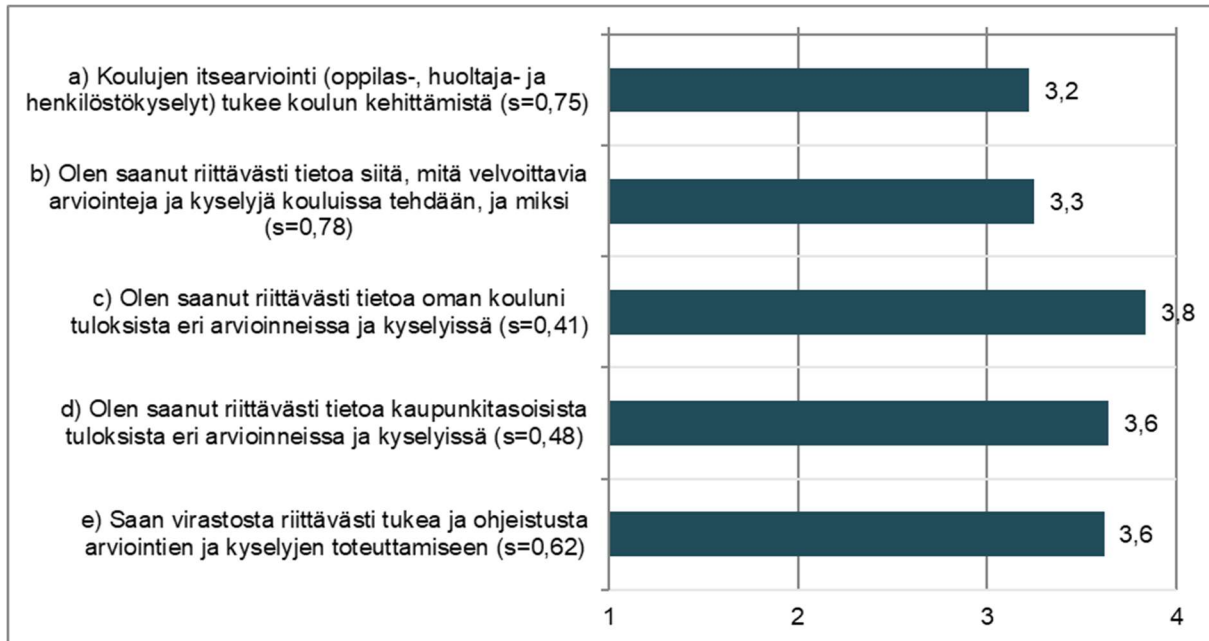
a) Koulujen itsearviointi (oppilas-, huoltaja- ja henkilöstökyselyt) tukee koulun kehittämistä (s=0,75)

3,2

b) Olen saanut riittävästi tietoa siitä, mitä velvoittavia arviointeja ja kyselyjä kouluissa tehdään, ja miksi (s=0,78)

3,3

c) Olen saanut riittävästi tietoa oman kouluni tuloksista eri arvioinneissa ja kyselyissä (s=0,41)

3,8

d) Olen saanut riittävästi tietoa kaupunkitasoisista tuloksista eri arvioinneissa ja kyselyissä (s=0,48)

3,6

e) Saan virastosta riittävästi tukea ja ohjeistusta arviointien ja kyselyjen toteuttamiseen (s=0,62)

3,6

1
2
3
4